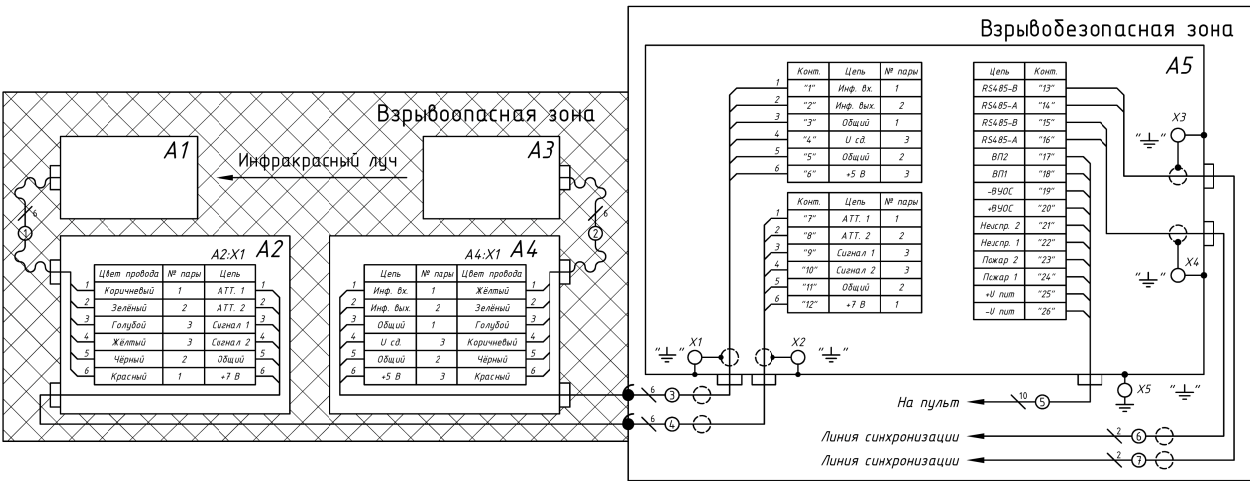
Взрывобезопасная зона

A5

| Конт. | Цепь | № пары |
|---|---|---|
| "1" | Инф. вх. | 1 |
| "2" | Инф. вых. | 2 |
| "3" | Общий | 1 |
| "4" | U сд. | 3 |
| "5" | Общий | 2 |
| "6" | +5 В | 3 |

| Конт. | Цепь | № пары |
|---|---|---|
| "7" | АТТ. 1 | 1 |
| "8" | АТТ. 2 | 2 |
| "9" | Сигнал 1 | 3 |
| "10" | Сигнал 2 | 3 |
| "11" | Общий | 2 |
| "12" | +7 В | 1 |

| Цепь | Конт. |
|---|---|
| RS485-B | "13" |
| RS485-A | "14" |
| RS485-B | "15" |
| RS485-A | "16" |
| ВП2 | "17" |
| ВП1 | "18" |
| -ВУОС | "19" |
| +ВУОС | "20" |
| Неиспр. 2 | "21" |
| Неиспр. 1 | "22" |
| Пожар 2 | "23" |
| Пожар 1 | "24" |
| +U пит | "25" |
| -U пит | "26" |

Взрывоопасная зона

A1

Инфракрасный луч

A3

A2:X1 A2

| Цвет провода | № пары | Цепь |
|---|---|---|
| Коричневый | 1 | АТТ. 1 |
| Зелёный | 2 | АТТ. 2 |
| Голубой | 3 | Сигнал 1 |
| Жёлтый | 3 | Сигнал 2 |
| Чёрный | 2 | Общий |
| Красный | 1 | +7 В |

A4:X1 A4

| Цепь | № пары | Цвет провода |
|---|---|---|
| Инф. вх. | 1 | Жёлтый |
| Инф. вых. | 2 | Зелёный |
| Общий | 1 | Голубой |
| U сд. | 3 | Коричневый |
| Общий | 2 | Чёрный |
| +5 В | 3 | Красный |

1 2 3 4 5 6

6 1 6 2

X1 X2 X3 X4 X5

"⏚" "⏚" "⏚" "⏚" "⏚"

6 3

6 4

На пульт 10 5

Линия синхронизации 2 6

Линия синхронизации 2 7